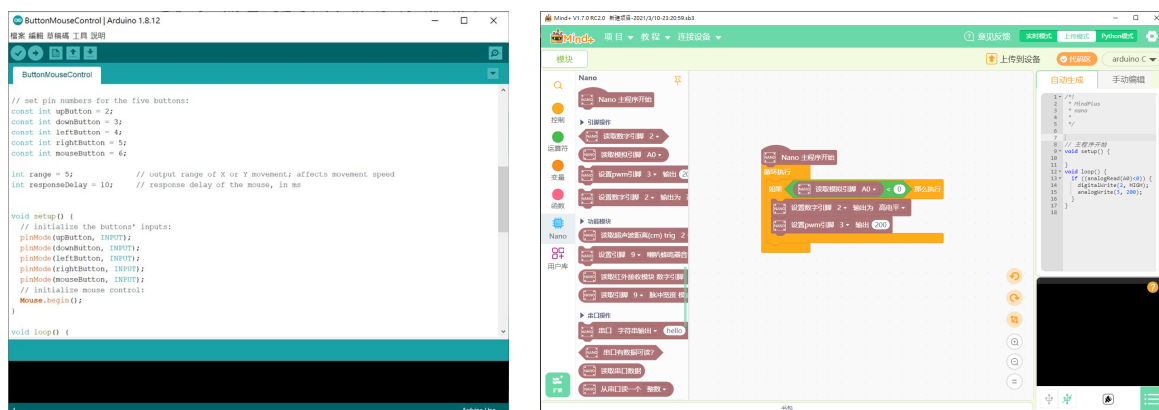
ButtonMouseControl | Arduino 1.8.12

檔案 編輯 草稿碼 工具 說明

ButtonMouseControl

// set pin numbers for the five buttons:
const int upButton = 2;
const int downButton = 3;
const int leftButton = 4;
const int rightButton = 5;
const int mouseButton = 6;

int range = 5; // output range of X or Y movement; affects movement speed
int responseDelay = 10; // response delay of the mouse, in ms

void setup() {
// initialize the buttons' inputs:
pinMode(upButton, INPUT);
pinMode(downButton, INPUT);
pinMode(leftButton, INPUT);
pinMode(rightButton, INPUT);
pinMode(mouseButton, INPUT);
// initialize mouse control:
Mouse.begin();
}

void loop() {

Mind+ V1.7.0 RC2.0 新建项目-2021/3/10-23:20:59.sb3

Mind+ 项目 教程 连接设备

意见反馈 实时模式 上传模式 Python模式

模块

上传到设备 代码区 arduino C

自动生成 手动编辑

Nano

Nano 主程序开始

引脚操作

读取数字引脚 2

读取模拟引脚 A0

设置pwm引脚 3 输出 20

设置数字引脚 2 输出为

功能模块

读取超声波距离(cm) trig 2

设置引脚 9 喇叭/蜂鸣器音

读取红外接收模块 数字引脚

读取引脚 9 脉冲宽度 模

串口操作

串口 字符串输出 hello

串口有数据可读?

读取串口数据

从串口读一个 整数

控制

运算符

变量

函数

Nano

用户库

扩展

Nano 主程序开始

循环执行

如果 读取模拟引脚 A0 < 0 那么执行

设置数字引脚 2 输出为 高电平

设置pwm引脚 3 输出 200

1 /*!
2 * MindPlus
3 * nano
4 *
5 */
6
7 |
8 // 主程序开始
9 void setup() {
10
11 }
12 void loop() {
13 if ((analogRead(A0)<0)) {
14 digitalWrite(2, HIGH);
15 analogWrite(3, 200);
16 }
17 }
18

?